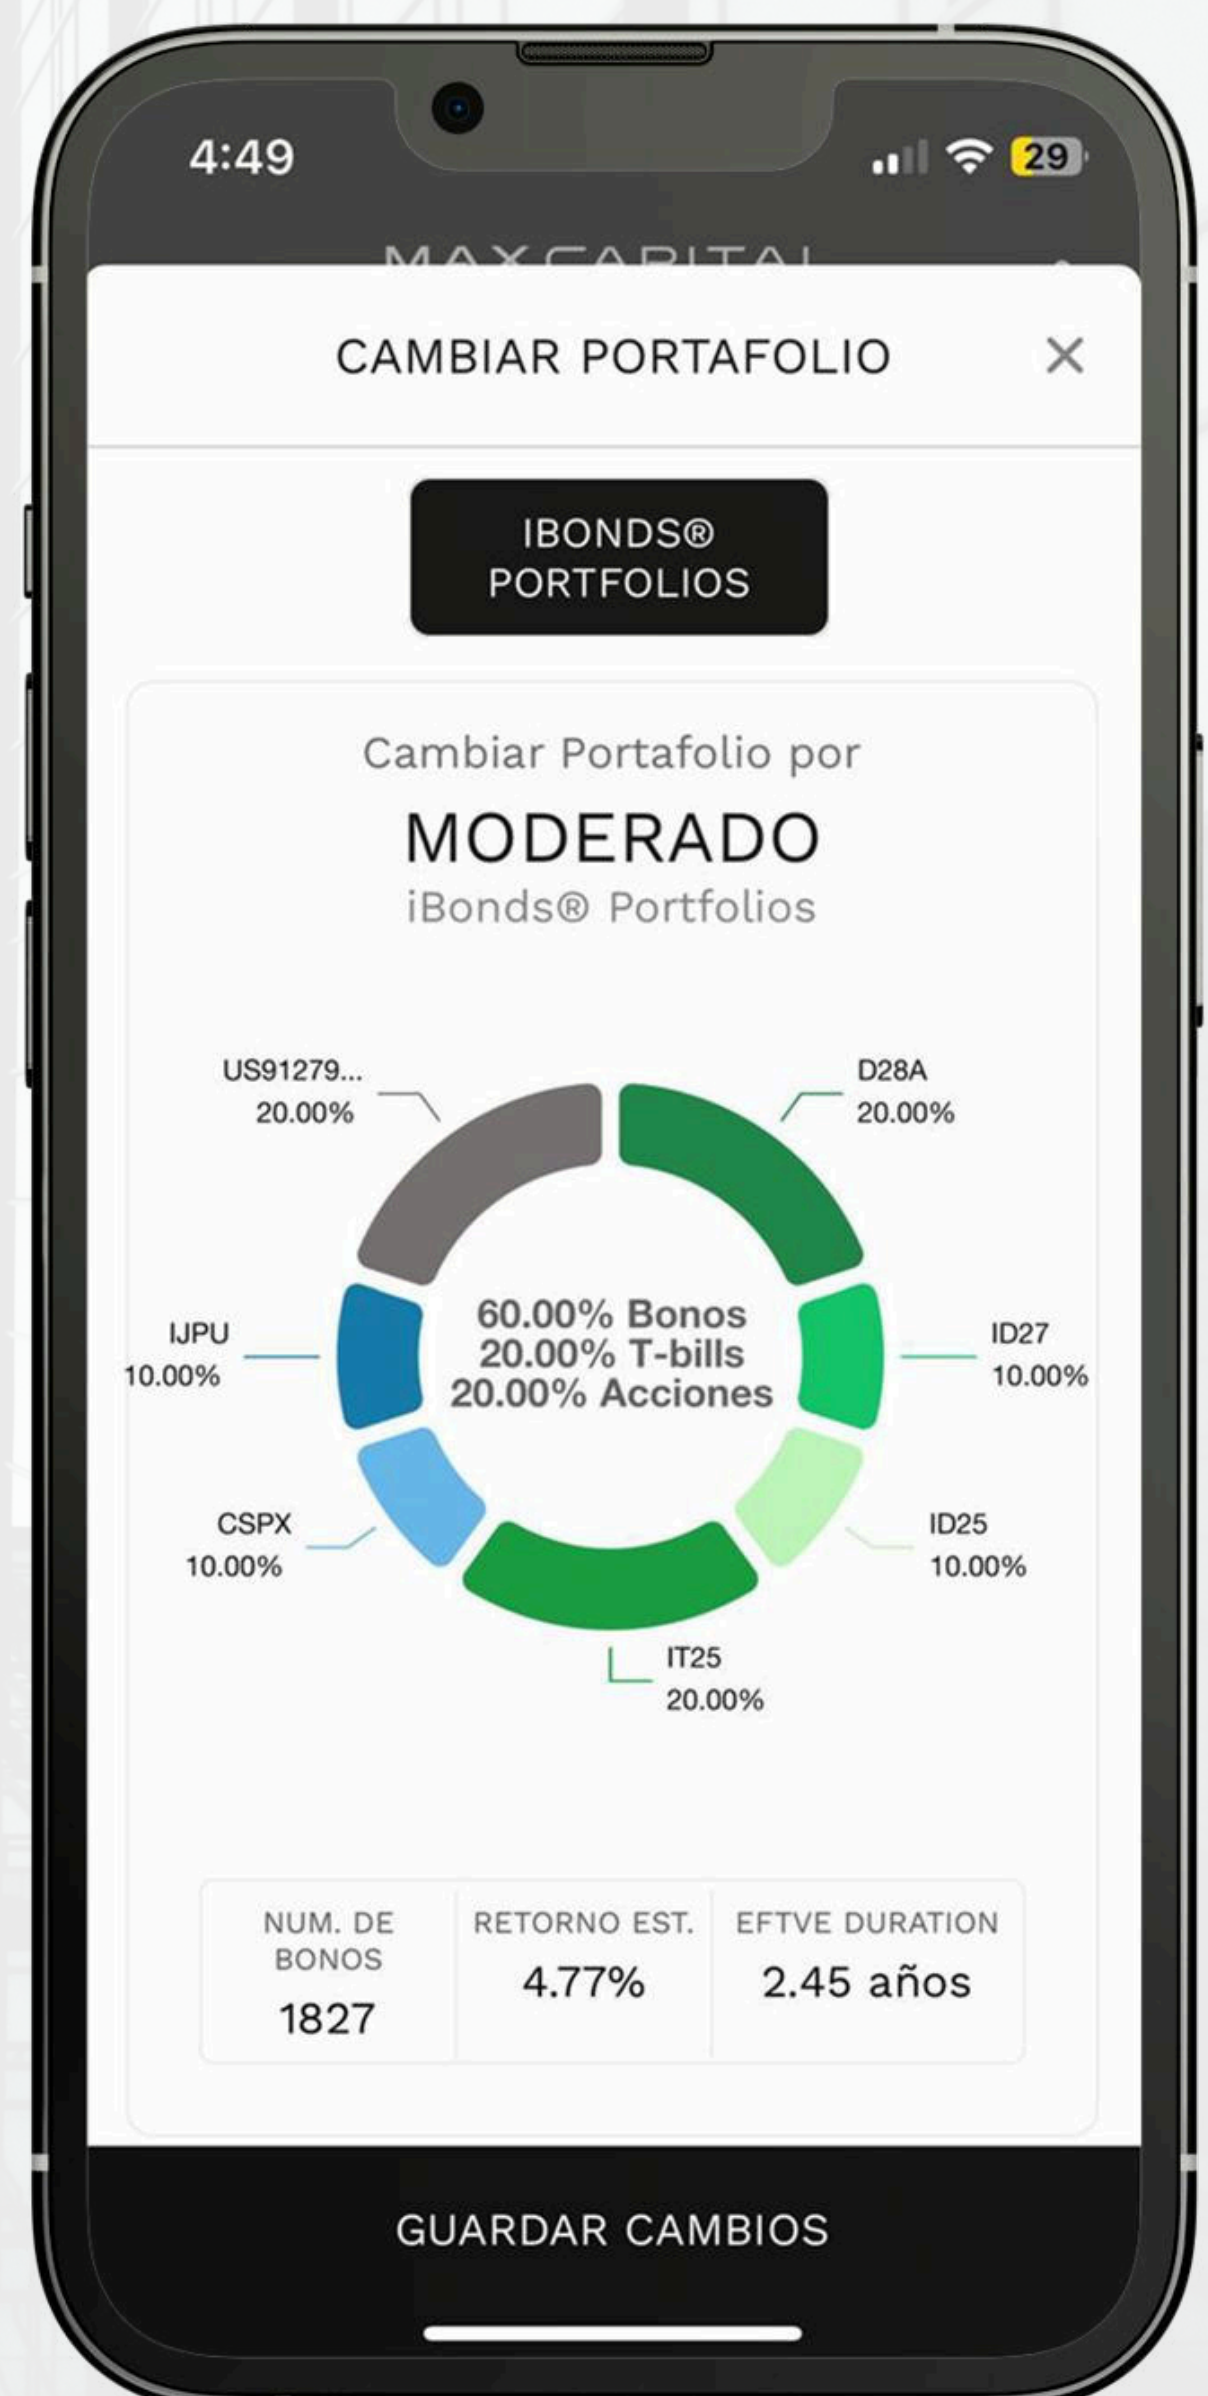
4:49

29

MAX CAPITAL

CAMBIAR PORTAFOLIO

×

IBONDS®
PORTFOLIOS

Cambiar Portafolio por

MODERADO

iBonds® Portfolios

US91279...
20.00%

D28A
20.00%

IJPU
10.00%

60.00% Bonos
20.00% T-bills
20.00% Acciones

ID27
10.00%

CSPX
10.00%

ID25
10.00%

IT25
20.00%

| NUM. DE BONOS | RETORNO EST. | EFTVE DURATION |
|---|---|---|
| 1827 | 4.77% | 2.45 años |

GUARDAR CAMBIOS